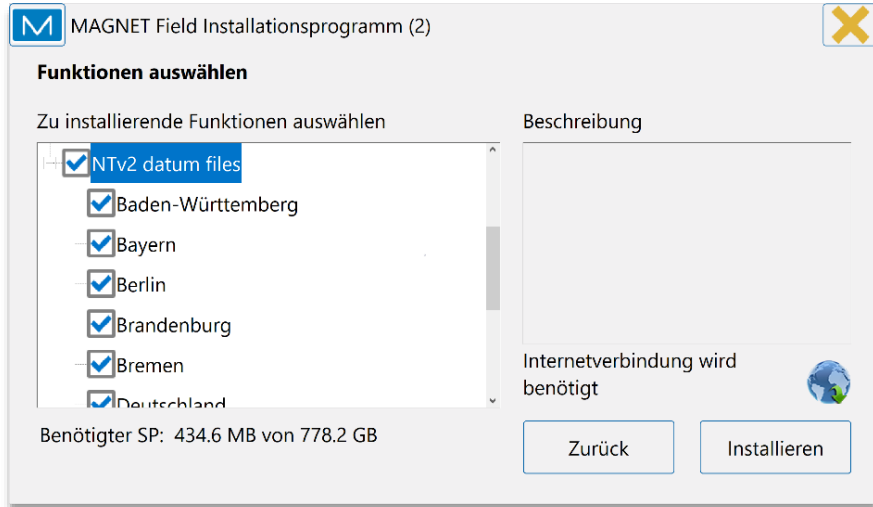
M MAGNET Field Installationsprogramm (2)

Funktionen auswählen

Zu installierende Funktionen auswählen

NTv2 datum files
Baden-Württemberg
Bayern
Berlin
Brandenburg
Bremen
Deutschland

Beschreibung

Internetverbindung wird benötigt

Benötigter SP: 434.6 MB von 778.2 GB

Zurück

Installieren